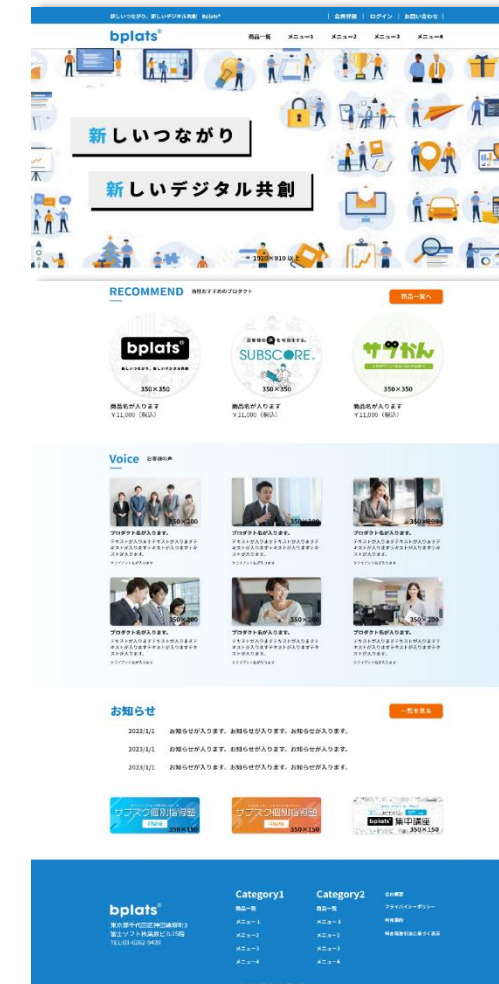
新しいつながり、新しいデジタル共創 bplats®　　| 会員登録 | ログイン | お問い合わせ |

bplats®　商品一覧　メニュー1　メニュー2　メニュー3　メニュー4

新しいつながり

新しいデジタル共創

1920×910 以上

RECOMMEND 当社おすすめのプロダクト

商品一覧へ

bplats®
新しいつながり、新しいデジタル共創
350×350
商品名が入ります
￥11,000（税込）

SUBSCORE®
350×350
商品名が入ります
￥11,000（税込）

サブかん
350×350
商品名が入ります
￥11,000（税込）

Voice お客様の声

350×200
プロダクト名が入ります。
テキストが入りますテキストが入りますテキストが入りますテキストが入りますテキストが入ります。
クライアント名が入ります

350×200
プロダクト名が入ります。
テキストが入りますテキストが入りますテキストが入りますテキストが入りますテキストが入ります。
クライアント名が入ります

350×200
プロダクト名が入ります。
テキストが入りますテキストが入りますテキストが入りますテキストが入りますテキストが入ります。
クライアント名が入ります

350×200
プロダクト名が入ります。
テキストが入りますテキストが入りますテキストが入りますテキストが入りますテキストが入ります。
クライアント名が入ります

350×200
プロダクト名が入ります。
テキストが入りますテキストが入りますテキストが入りますテキストが入りますテキストが入ります。
クライアント名が入ります

350×200
プロダクト名が入ります。
テキストが入りますテキストが入りますテキストが入りますテキストが入りますテキストが入ります。
クライアント名が入ります

お知らせ

一覧を見る

2023/1/1　お知らせが入ります。お知らせが入ります。お知らせが入ります。

2023/1/1　お知らせが入ります。お知らせが入ります。お知らせが入ります。

2023/1/1　お知らせが入ります。お知らせが入ります。お知らせが入ります。

サブスク個別指導塾 350×150

サブスク個別指導塾 350×150

bplats® 集中講座 350×150

bplats®
東京都千代田区神田練塀町3
富士ソフト秋葉原ビル15階
TEL:03-6262-9409

Category1
商品一覧
メニュー1
メニュー2
メニュー3
メニュー4

Category2
商品一覧
メニュー1
メニュー2
メニュー3
メニュー4

会社概要
プライバシーポリシー
利用規約
特定商取引法に基づく表示